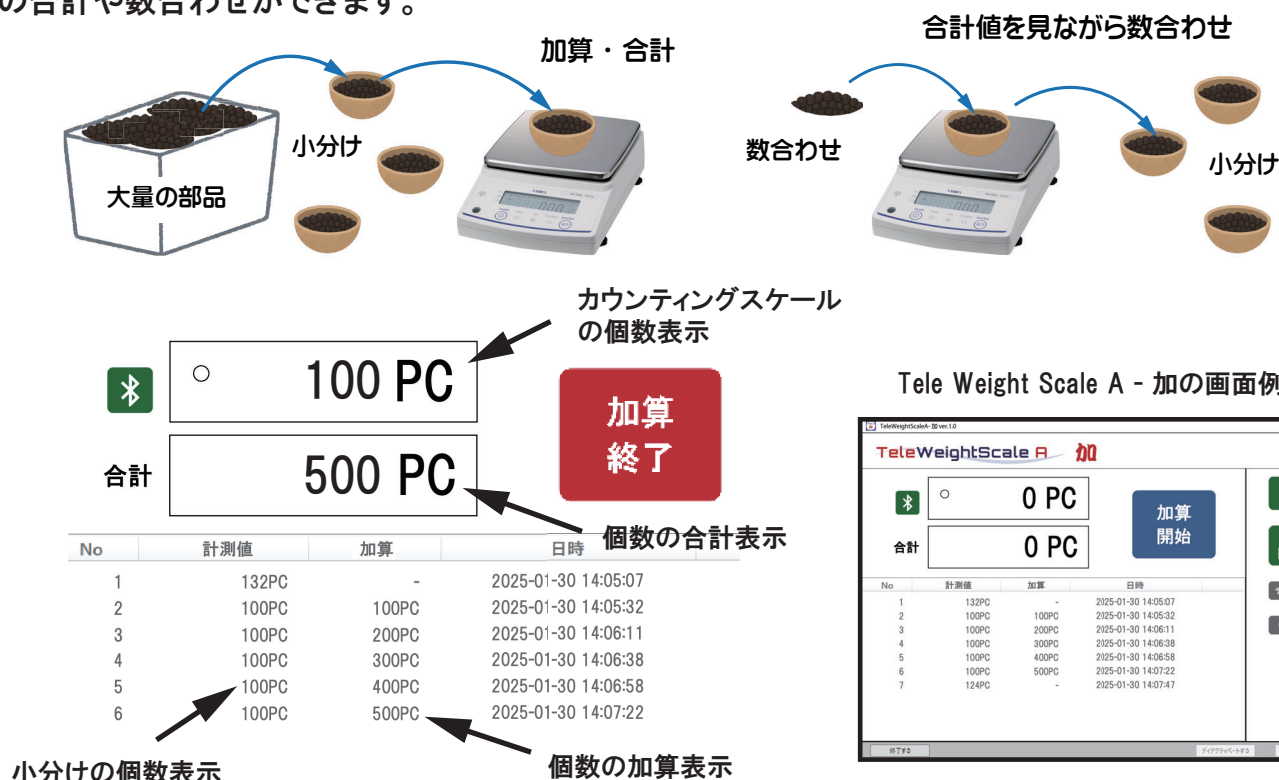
の合計や数合わせができます。

加算・合計

小分け

大量の部品

合計値を見ながら数合わせ

数合わせ

小分け

カウンティングスケールの個数表示

100 PC

合計

500 PC

加算
終了

個数の合計表示

| No | 計測値 | 加算 | 日時 |
|---|---|---|---|
| 1 | 132PC | - | 2025-01-30 14:05:07 |
| 2 | 100PC | 100PC | 2025-01-30 14:05:32 |
| 3 | 100PC | 200PC | 2025-01-30 14:06:11 |
| 4 | 100PC | 300PC | 2025-01-30 14:06:38 |
| 5 | 100PC | 400PC | 2025-01-30 14:06:58 |
| 6 | 100PC | 500PC | 2025-01-30 14:07:22 |

小分けの個数表示

個数の加算表示

Tele Weight Scale A - 加の画面例

TeleWeightScaleA- 加 ver.1.0

TeleWeightScale A 加

0 PC

合計

0 PC

加算
開始

| No | 計測値 | 加算 | 日時 |
|---|---|---|---|
| 1 | 132PC | - | 2025-01-30 14:05:07 |
| 2 | 100PC | 100PC | 2025-01-30 14:05:32 |
| 3 | 100PC | 200PC | 2025-01-30 14:06:11 |
| 4 | 100PC | 300PC | 2025-01-30 14:06:38 |
| 5 | 100PC | 400PC | 2025-01-30 14:06:58 |
| 6 | 100PC | 500PC | 2025-01-30 14:07:22 |
| 7 | 124PC | - | 2025-01-30 14:07:47 |

終了する

ディアクティベートする